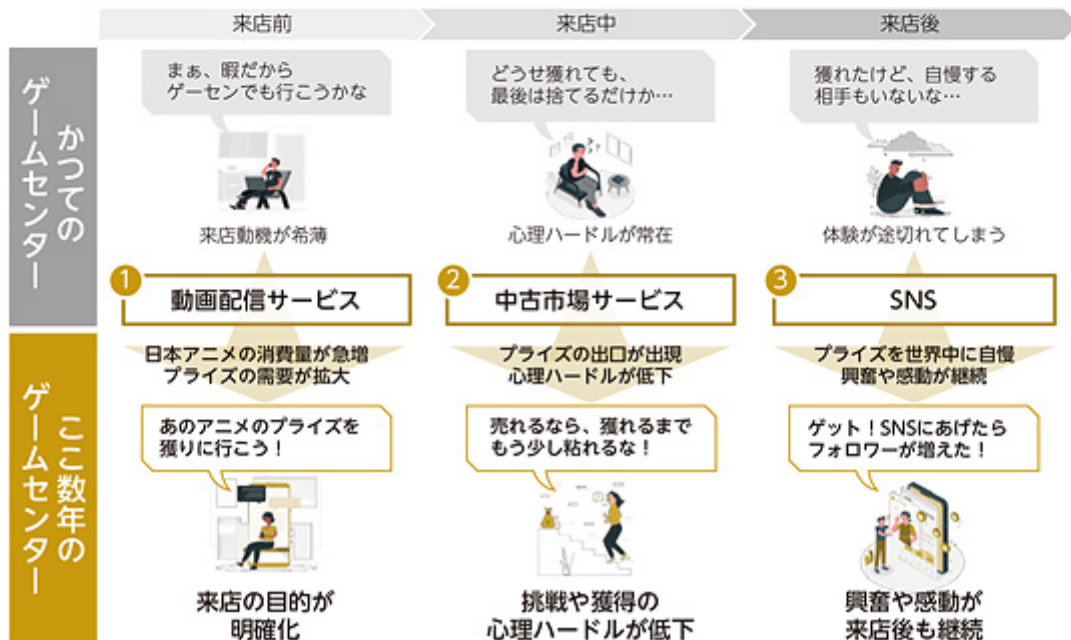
来店前

来店中

来店後

かつてのゲームセンター

まぁ、暇だから
ゲーセンでも行こうかな

来店動機が希薄

どうせ獲れても、
最後は捨てるだけか…

心理ハードルが常在

獲れたけど、自慢する
相手もいないな…

体験が途切れてしまう

1 動画配信サービス

日本アニメの消費量が急増
プライズの需要が拡大

2 中古市場サービス

プライズの出口が出現
心理ハードルが低下

3 SNS

プライズを世界中に自慢
興奮や感動が継続

ここ数年のゲームセンター

あのアニメのプライズを
獲りに行こう！

来店の目的が
明確化

売れるなら、獲れるまで
もう少し粘れるな！

挑戦や獲得の
心理ハードルが低下

ゲット！SNSにあげたら
フォロワーが増えた！

興奮や感動が
来店後も継続